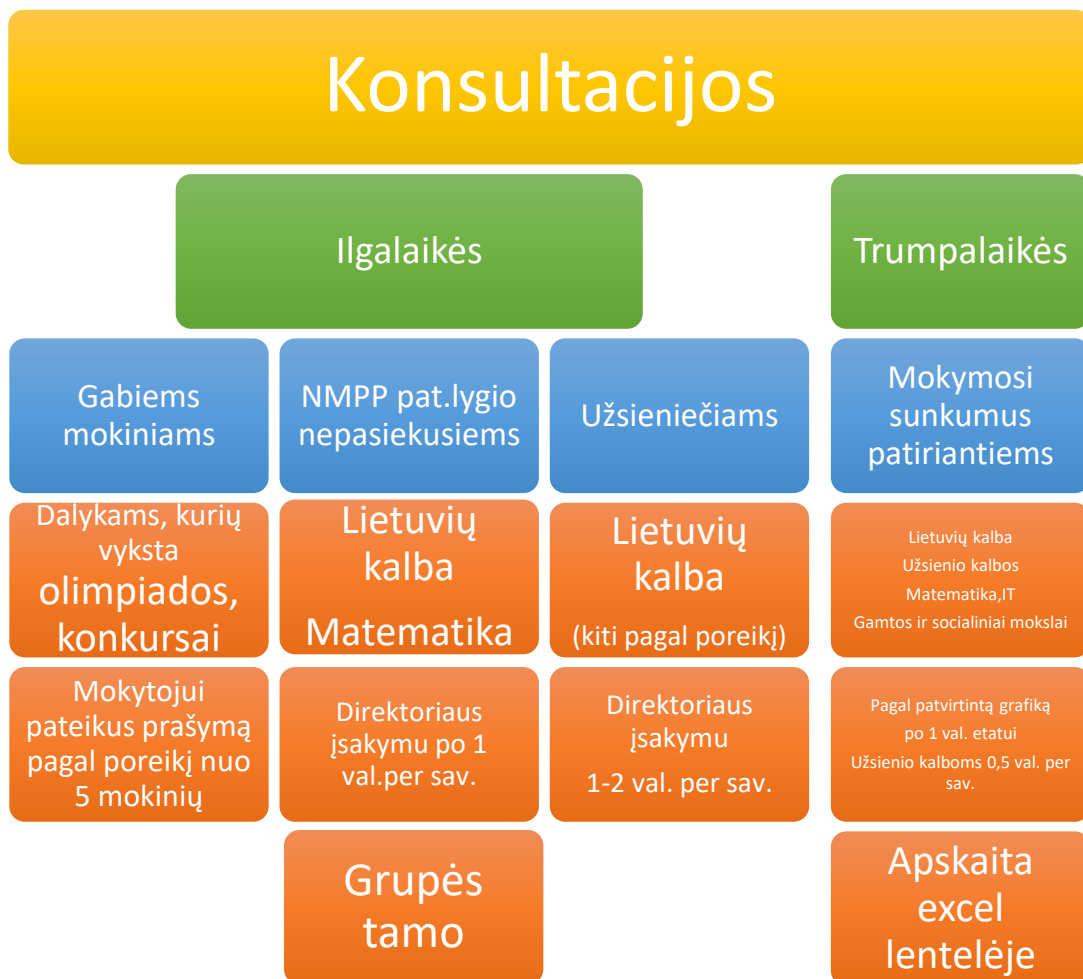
Konsultacijos

Ilgalaikės

Trumpalaikės

Gabiems mokiniams

NMPP pat.lygio nepasiekusiems

Užsieniečiams

Mokymosi sunkumus patiriantiems

Dalykams, kurių vyksta olimpiados, konkursai

Lietuvių kalba

Matematika

Lietuvių kalba

(kiti pagal poreikį)

Lietuvių kalba

Užsienio kalbos

Matematika,IT

Gamtos ir socialiniai mokslai

Mokytojui pateikus prašymą pagal poreikį nuo 5 mokinių

Direktoriaus įsakymu po 1 val.per sav.

Direktoriaus įsakymu

1-2 val. per sav.

Pagal patvirtintą grafiką

po 1 val. etatui

Užsienio kalboms 0,5 val. per sav.

Grupės tamo

Apskaita excel lentelėje